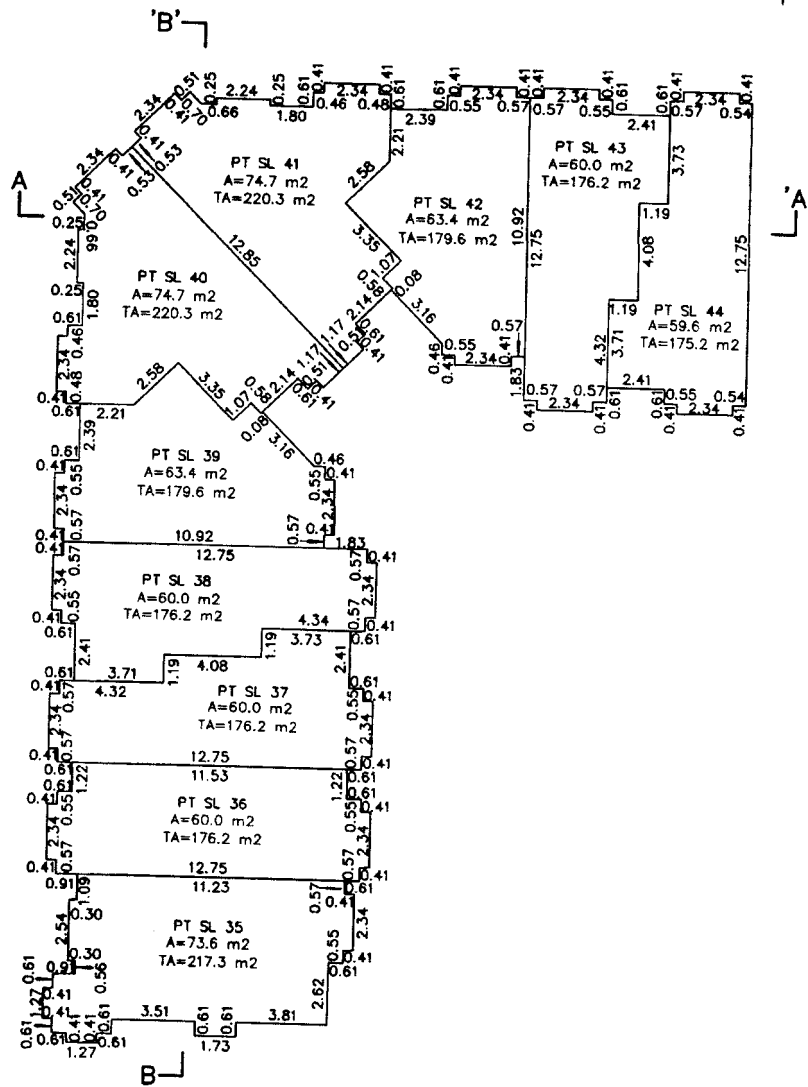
'B'

A

'A

B

PT SL 41
A=74.7 m2
TA=220.3 m2

PT SL 42
A=63.4 m2
TA=179.6 m2

PT SL 43
A=60.0 m2
TA=176.2 m2

PT SL 44
A=59.6 m2
TA=175.2 m2

PT SL 40
A=74.7 m2
TA=220.3 m2

PT SL 39
A=63.4 m2
TA=179.6 m2

PT SL 38
A=60.0 m2
TA=176.2 m2

PT SL 37
A=60.0 m2
TA=176.2 m2

PT SL 36
A=60.0 m2
TA=176.2 m2

PT SL 35
A=73.6 m2
TA=217.3 m2

2.34 0.51 0.25 2.24 0.25 0.41 2.34 0.41 0.61 0.41 2.34 0.41 0.41 2.34 0.41 0.61 0.41 2.34 0.41
0.66 1.80 0.46 0.48 0.61 0.55 0.57 0.57 0.55 0.61 0.57 0.54
0.41 0.53 0.53 2.39 2.21 2.58 2.41 3.73
12.85 3.35 1.07 0.58 0.08 3.16 10.92 12.75 1.19 4.08 12.75
2.34 0.51 0.41 0.25 0.66 2.24 0.25 1.80 0.61 0.46 2.34 0.48 0.41
1.17 2.14 0.51 0.61 0.41 0.46 0.55 2.34 0.41 0.57 1.83 0.41
1.19 4.32 3.71 0.57 0.57 2.41 0.55 0.54 2.34 0.41 0.61 0.61 2.34 0.41
0.61 2.21 2.58 3.35 1.07 0.58 2.14 1.17 0.08 3.16 0.46 0.41
0.61 2.39 0.41 2.34 0.55 0.57 0.41 0.55 2.34 0.57 0.41 1.83
10.92 12.75 0.41 0.41 0.57 2.34 0.55 0.41 0.61 2.41 4.34 3.73 1.19 0.57 0.61
0.61 3.71 4.08 1.19 4.32 0.41 0.57 2.34 0.57 0.41 2.41 0.55 0.61 0.41 2.34 0.57 0.41
12.75 11.53 0.61 1.22 1.22 0.57 0.61 0.41 0.55 2.34 0.57 0.41 0.55 0.61 0.41 2.34 0.57 0.41
12.75 11.23 0.91 1.09 0.57 0.61 0.41 2.34 0.30 2.54 0.30 0.91 0.56 0.55 0.41 0.61 2.62
0.61 1.27 0.41 0.41 0.41 0.61 0.61 3.51 0.61 0.61 3.81 0.61 0.61 1.27 0.61 1.73